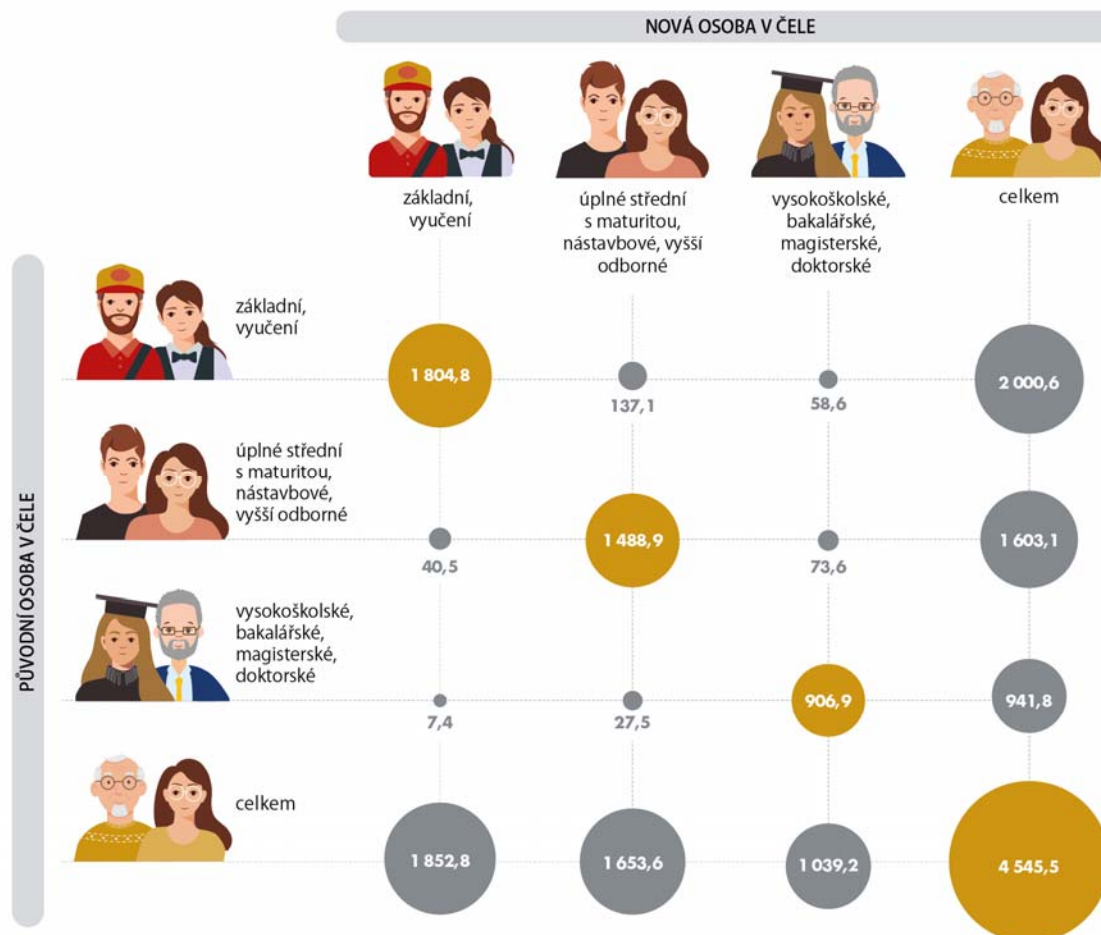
NOVÁ OSOBA V ČELE

| | základní, vyučení | úplné střední s maturitou, nástavbové, vyšší odborné | vysokoškolské, bakalářské, magisterské, doktorské | celkem |
|---|---|---|---|---|
| základní, vyučení | 1 804,8 | 137,1 | 58,6 | 2 000,6 |
| úplné střední s maturitou, nástavbové, vyšší odborné | 40,5 | 1 488,9 | 73,6 | 1 603,1 |
| vysokoškolské, bakalářské, magisterské, doktorské | 7,4 | 27,5 | 906,9 | 941,8 |
| celkem | 1 852,8 | 1 653,6 | 1 039,2 | 4 545,5 |

PŮVODNÍ OSOBA V ČELE